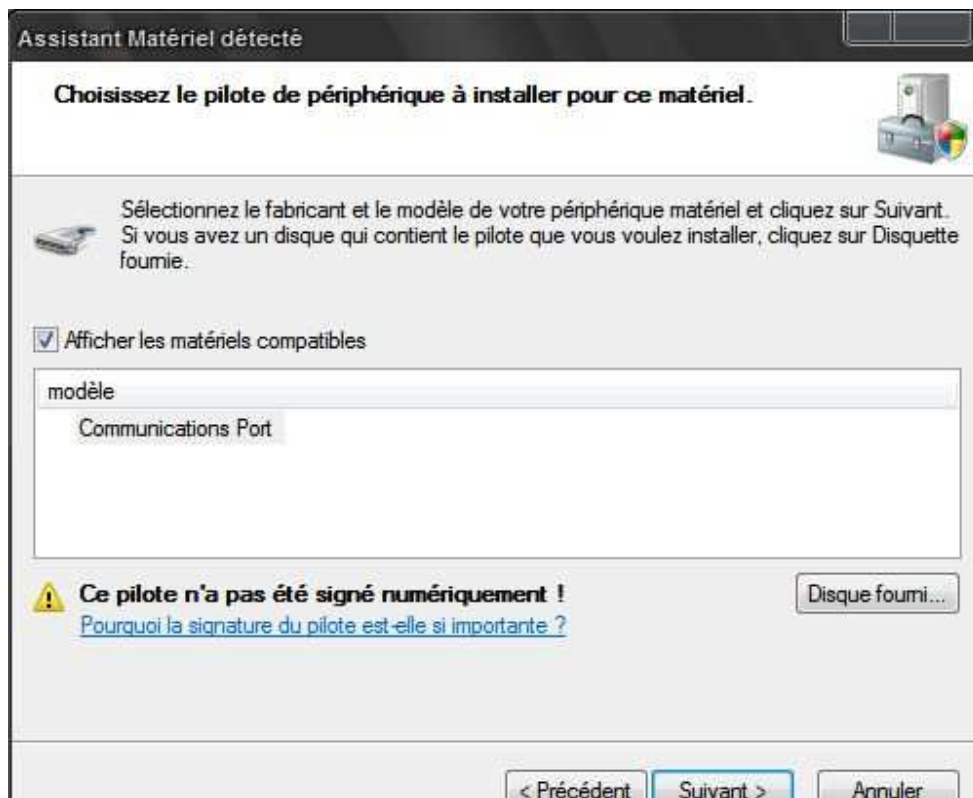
Assistant Matériel détecté

Choisissez le pilote de périphérique à installer pour ce matériel.

Sélectionnez le fabricant et le modèle de votre périphérique matériel et cliquez sur Suivant. Si vous avez un disque qui contient le pilote que vous voulez installer, cliquez sur Disquette fournie.

Afficher les matériels compatibles

modèle

Communications Port

Ce pilote n'a pas été signé numériquement !

Pourquoi la signature du pilote est-elle si importante ?

Disque fourni...

< Précédent

Suivant >

Annuler